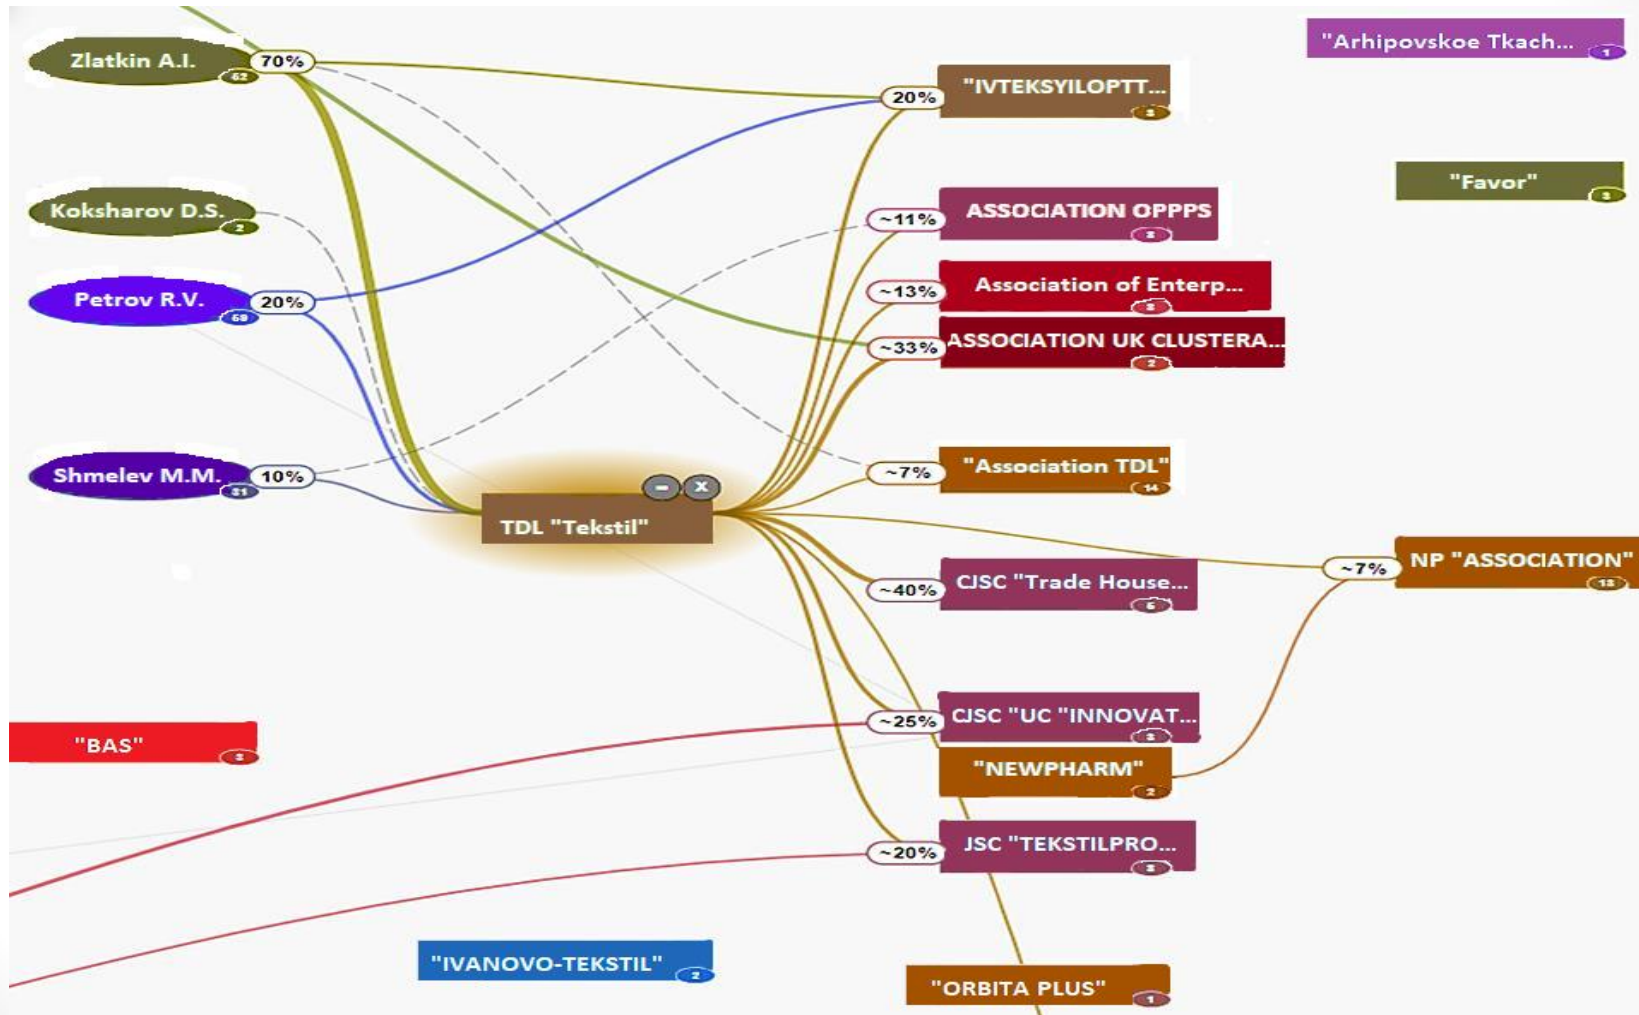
Zlatkin A.I.
62
70%
Koksharov D.S.
2
Petrov R.V.
59
20%
Shmelev M.M.
31
10%
TDL "Tekstil"
"Arhipovskoe Tkach...
1
"Favor"
3
20%
"IVTEKSYILOPTT...
3
~11%
ASSOCIATION OPPPS
3
~13%
Association of Enterp...
5
~33%
ASSOCIATION UK CLUSTERA...
2
~7%
"Association TDL"
14
~7%
NP "ASSOCIATION"
13
~40%
CJSC "Trade House...
6
~25%
CJSC "UC "INNOVAT...
3
"NEWPHARM"
2
~20%
JSC "TEKSTILPRO...
3
"BAS"
3
"IVANOVO-TEKSTIL"
2
"ORBITA PLUS"
1